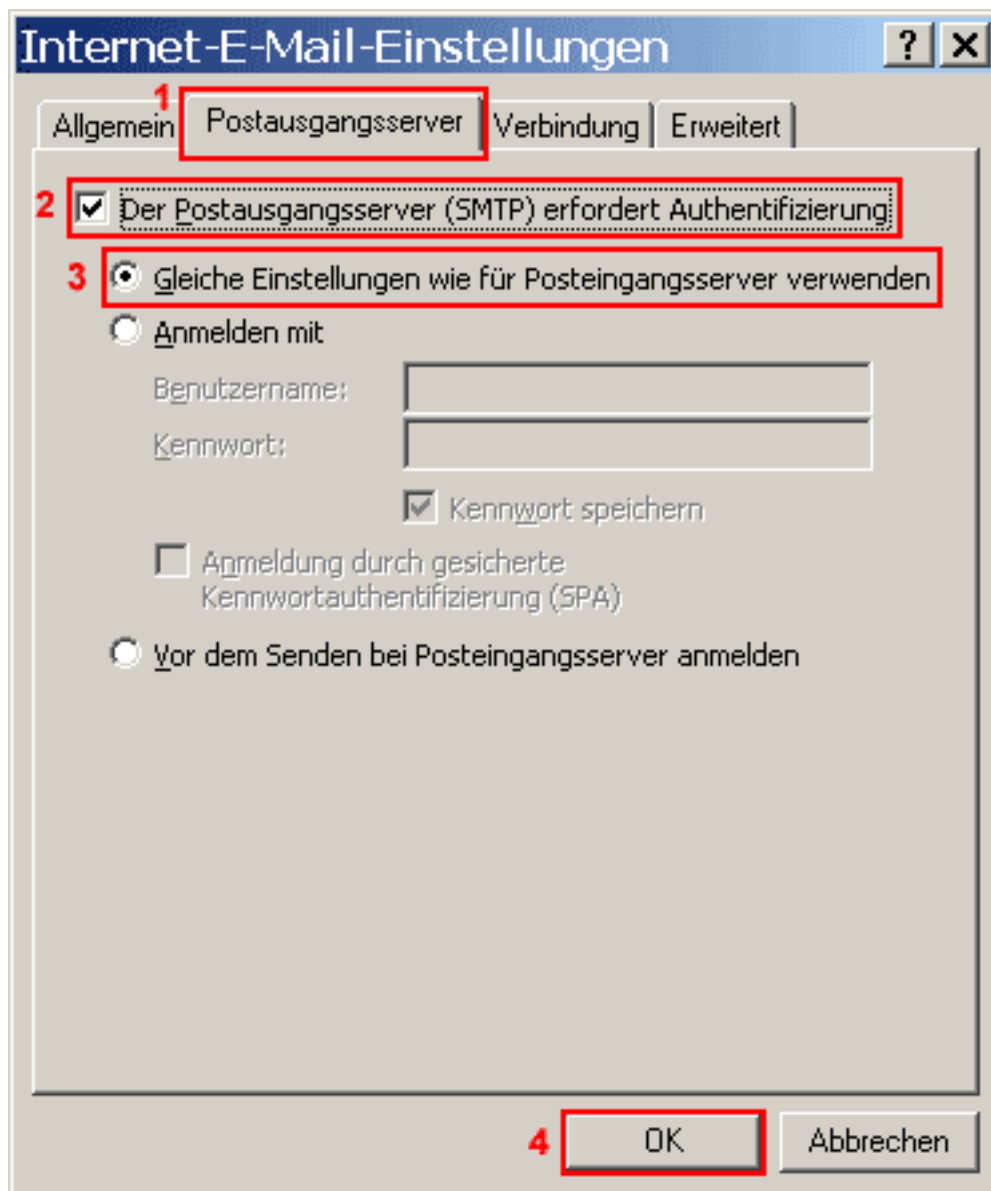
Internet-E-Mail-Einstellungen

? X

Allgemein

1

Postausgangsserver

Verbindung

Erweitert

2 Der Postausgangsserver (SMTP) erfordert Authentifizierung

3 Gleiche Einstellungen wie für Posteingangsserver verwenden

Anmelden mit

Benutzername:

Kennwort:

Kennwort speichern

Anmeldung durch gesicherte Kennwortauthentifizierung (SPA)

Vor dem Senden bei Posteingangsserver anmelden

4 OK

Abbrechen